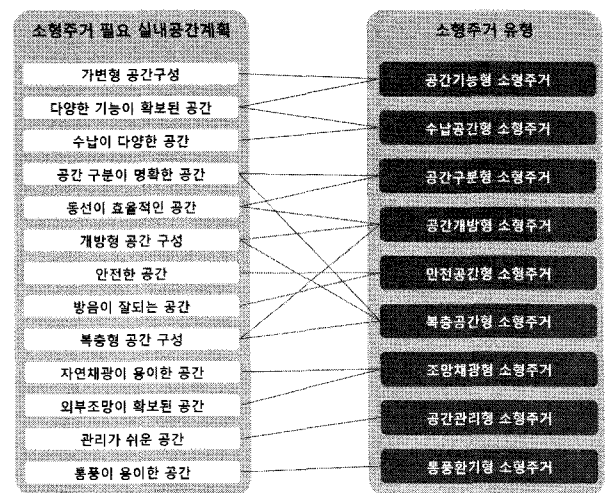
소형주거 필요 실내공간계획

가변형 공간구성

다양한 기능이 확보된 공간

수납이 다양한 공간

공간 구분이 명확한 공간

동선이 효율적인 공간

개방형 공간 구성

안전한 공간

방음이 잘되는 공간

복층형 공간 구성

자연채광이 용이한 공간

외부조망이 확보된 공간

관리가 쉬운 공간

통풍이 용이한 공간

소형주거 유형

공간기능형 소형주거

수납공간형 소형주거

공간구분형 소형주거

공간개방형 소형주거

안전공간형 소형주거

복층공간형 소형주거

조망채광형 소형주거

공간관리형 소형주거

통풍환기형 소형주거